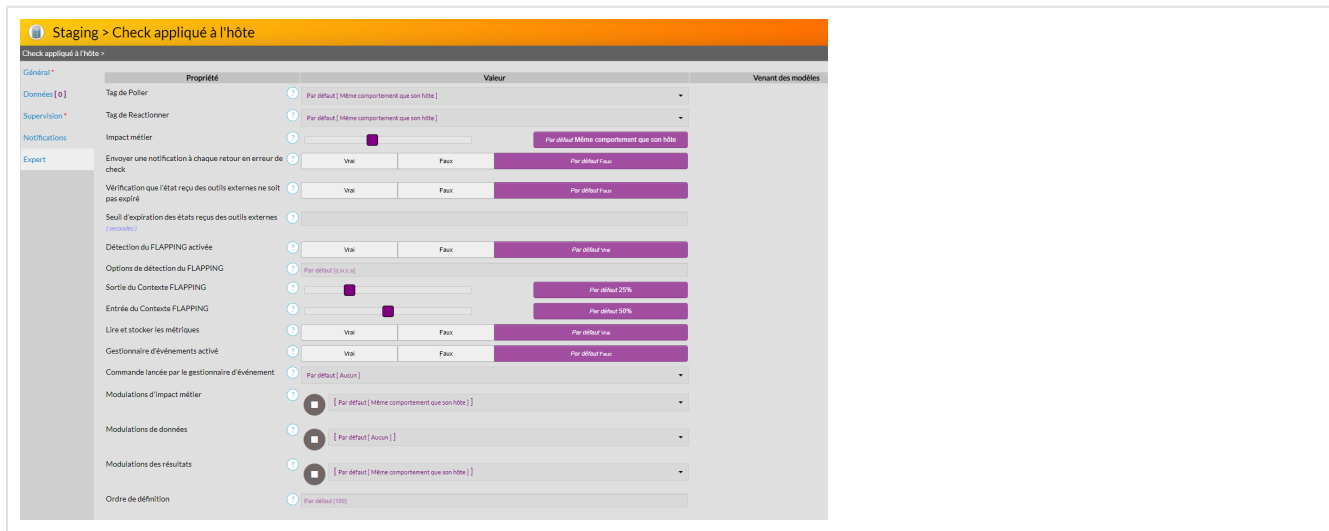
Staging > Check appliqué à l'hôte

Check appliqué à l'hôte >

Général *
Données [ 0 ]
Supervision *
Notifications
Expert

| Propriété | Valeur | Venant des modèles |
|---|---|---|
| Tag de Poller | Par défaut [ Même comportement que son hôte ] | |
| Tag de Reactionner | Par défaut [ Même comportement que son hôte ] | |
| Impact métier | Par défaut Même comportement que son hôte | |
| Envoyer une notification à chaque retour en erreur de check | Vrai / Faux / Par défaut Faux | |
| Vérification que l'état reçu des outils externes ne soit pas expiré | Vrai / Faux / Par défaut Faux | |
| Seuil d'expiration des états reçus des outils externes ( secondes ) | | |
| Détection du FLAPPING activée | Vrai / Faux / Par défaut Vrai | |
| Options de détection du FLAPPING | Par défaut [o,w,c,u] | |
| Sortie du Contexte FLAPPING | Par défaut 25% | |
| Entrée du Contexte FLAPPING | Par défaut 50% | |
| Lire et stocker les métriques | Vrai / Faux / Par défaut Vrai | |
| Gestionnaire d'événements activé | Vrai / Faux / Par défaut Faux | |
| Commande lancée par le gestionnaire d'événement | Par défaut [ Aucun ] | |
| Modulations d'impact métier | [ Par défaut [ Même comportement que son hôte ] ] | |
| Modulations de données | [ Par défaut [ Aucun ] ] | |
| Modulations des résultats | [ Par défaut [ Même comportement que son hôte ] ] | |
| Ordre de définition | Par défaut [100] | |